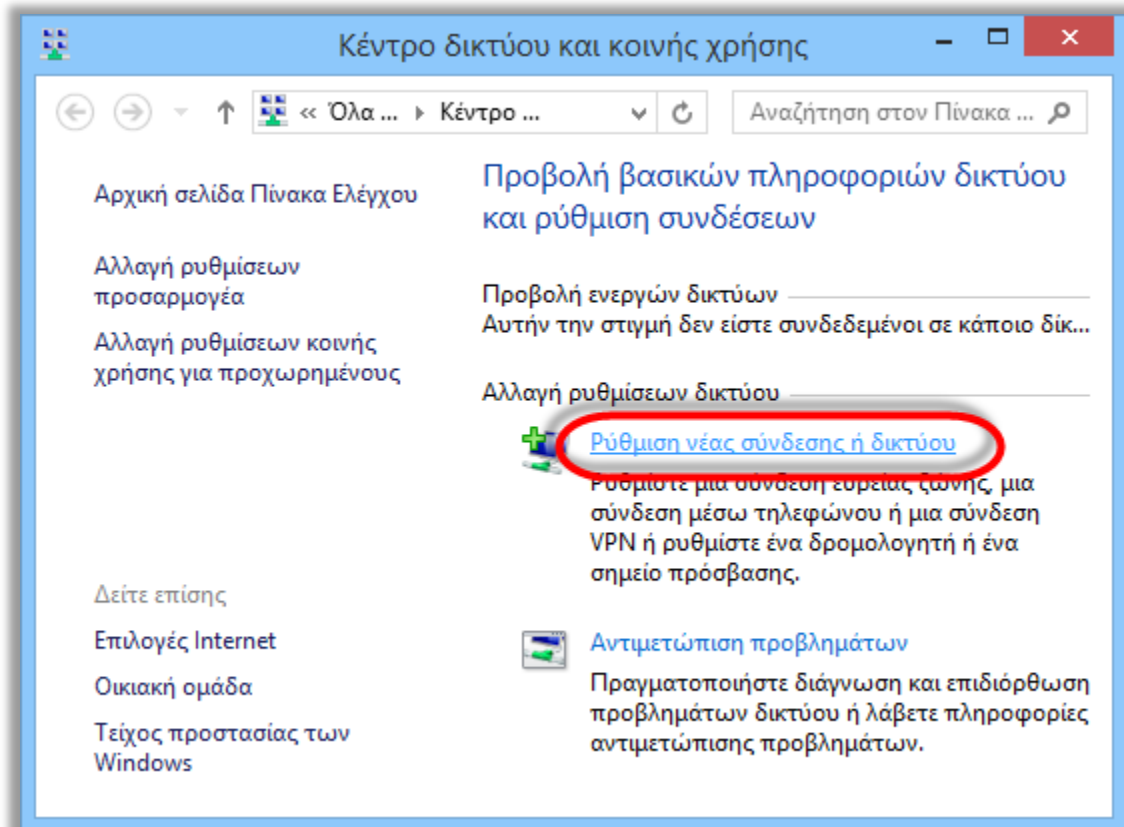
Κέντρο δικτύου και κοινής χρήσης

« Όλα ... ▸ Κέντρο ...

Αναζήτηση στον Πίνακα ...

Αρχική σελίδα Πίνακα Ελέγχου

Αλλαγή ρυθμίσεων προσαρμογέα

Αλλαγή ρυθμίσεων κοινής χρήσης για προχωρημένους

Δείτε επίσης

Επιλογές Internet

Οικιακή ομάδα

Τείχος προστασίας των Windows

Προβολή βασικών πληροφοριών δικτύου και ρύθμιση συνδέσεων

Προβολή ενεργών δικτύων

Αυτήν την στιγμή δεν είστε συνδεδεμένοι σε κάποιο δίκ...

Αλλαγή ρυθμίσεων δικτύου

Ρύθμιση νέας σύνδεσης ή δικτύου

Ρυθμίστε μια σύνδεση ευρείας ζώνης, μια σύνδεση μέσω τηλεφώνου ή μια σύνδεση VPN ή ρυθμίστε ένα δρομολογητή ή ένα σημείο πρόσβασης.

Αντιμετώπιση προβλημάτων

Πραγματοποιήστε διάγνωση και επιδιόρθωση προβλημάτων δικτύου ή λάβετε πληροφορίες αντιμετώπισης προβλημάτων.